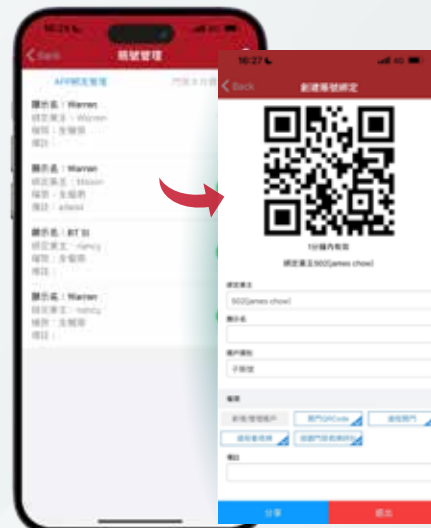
16:27
Back
賬號管理
APP綁定管理
門禁卡

顯示名：Warren
綁定業主：Warren
權限：全權限
備註：

顯示名：Warren
綁定業主：Moon
權限：全權限
備註：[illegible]

顯示名：BT SI
綁定業主：nancy
權限：全權限
備註：

顯示名：Warren
綁定業主：nancy
權限：全權限
備註：

16:27
Back
創建賬號綁定
1分鐘內有效
綁定業主502(james chow)
綁定業主
502(james chow)
顯示名
用戶類型
子賬號
權限
新增/管理用戶
開門QRCode
遠程開門
遠程看視頻
查看門禁使用記錄
備註
分享
退出